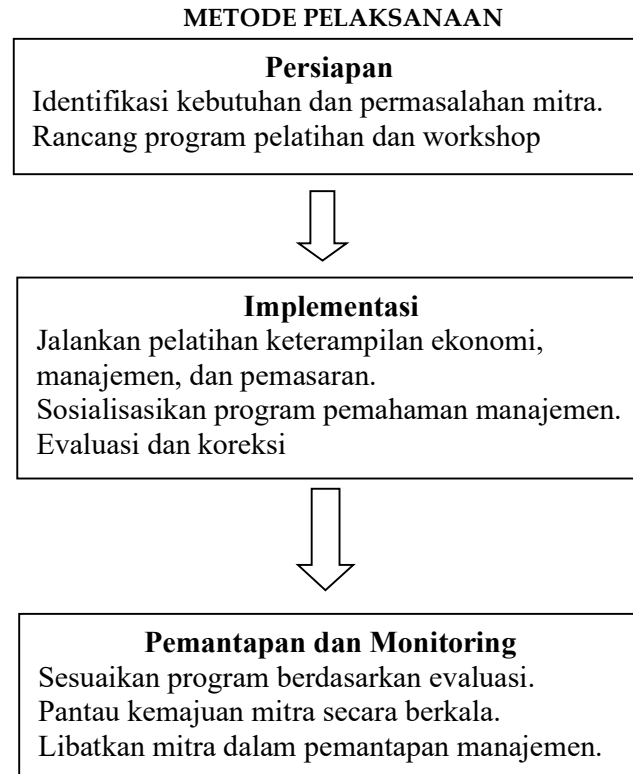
METODE PELAKSANAAN

Persiapan
Identifikasi kebutuhan dan permasalahan mitra.
Rancang program pelatihan dan workshop

Implementasi
Jalankan pelatihan keterampilan ekonomi, manajemen, dan pemasaran.
Sosialisasikan program pemahaman manajemen.
Evaluasi dan koreksi

Pemantapan dan Monitoring
Sesuaikan program berdasarkan evaluasi.
Pantau kemajuan mitra secara berkala.
Libatkan mitra dalam pemantapan manajemen.